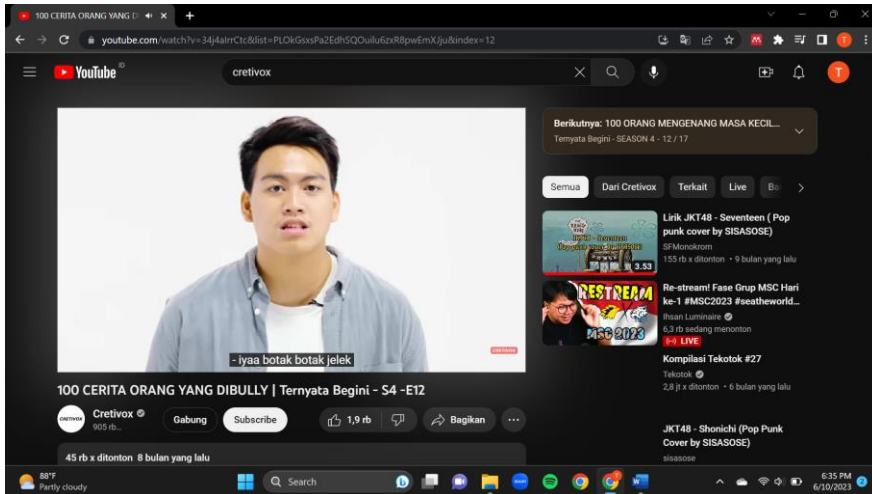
100 CERITA ORANG YANG D
youtube.com/watch?v=34j4alrrCtc&list=PLOkGsxsPa2EdhSQOuilu6zxR8pwEmXJju&index=12
YouTube ID
cretivox
Berikutnya: 100 ORANG MENGENANG MASA KECIL...
Ternyata Begini - SEASON 4 - 12 / 17
Semua
Dari Cretivox
Terkait
Live
Ba
- iyaa botak botak jelek
100 CERITA ORANG YANG DIBULLY | Ternyata Begini - S4 -E12
Cretivox
905 rb...
Gabung
Subscribe
1,9 rb
Bagikan
45 rb x ditonton 8 bulan yang lalu
Lirik JKT48 - Seventeen ( Pop punk cover by SISASOSE)
SFMonokrom
155 rb x ditonton • 9 bulan yang lalu
3.53
Re-stream! Fase Grup MSC Hari ke-1 #MSC2023 #seatheworld...
Ihsan Luminaire
6,3 rb sedang menonton
LIVE
RESTREAM
MSC 2023
Kompilasi Tekotok #27
Tekotok
2,8 jt x ditonton • 6 bulan yang lalu
JKT48 - Shonichi (Pop Punk Cover by SISASOSE)
sisasose
88°F
Partly cloudy
Search
6:35 PM
6/10/2023